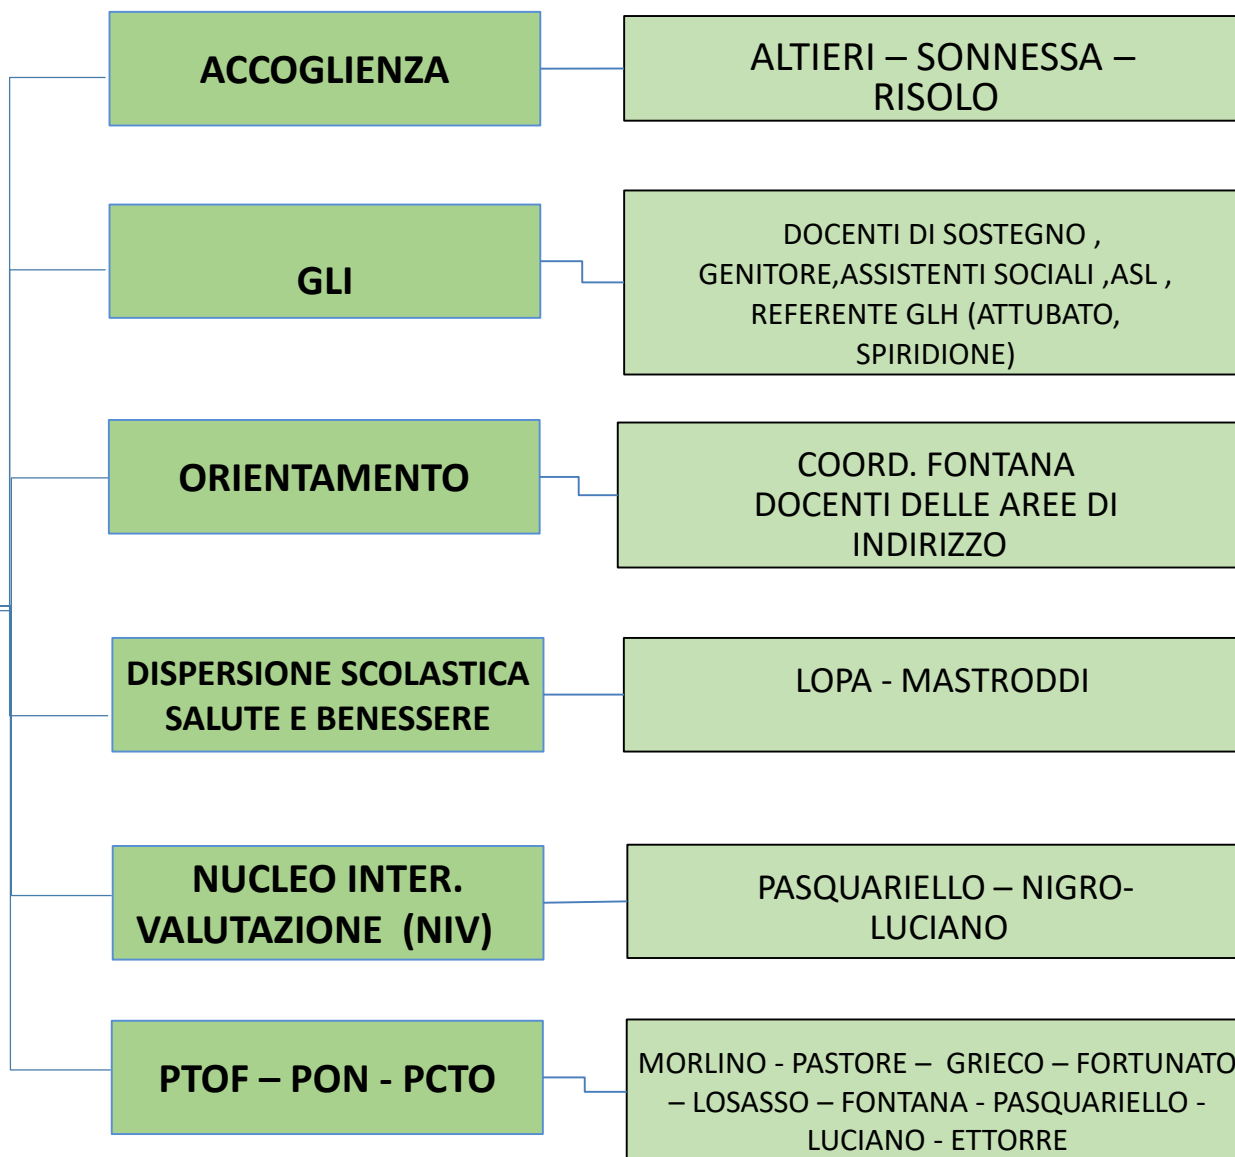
ACCOGLIENZA

ALTIERI – SONNESSA – RISOLO

GLI

DOCENTI DI SOSTEGNO , GENITORE,ASSISTENTI SOCIALI ,ASL , REFERENTE GLH (ATTUBATO, SPIRIDIONE)

ORIENTAMENTO

COORD. FONTANA
DOCENTI DELLE AREE DI INDIRIZZO

DISPERSIONE SCOLASTICA
SALUTE E BENESSERE

LOPA - MASTRODDI

NUCLEO INTER. VALUTAZIONE (NIV)

PASQUARIELLO – NIGRO- LUCIANO

PTOF – PON - PCTO

MORLINO - PASTORE – GRIECO – FORTUNATO – LOSASSO – FONTANA - PASQUARIELLO - LUCIANO - ETTORRE